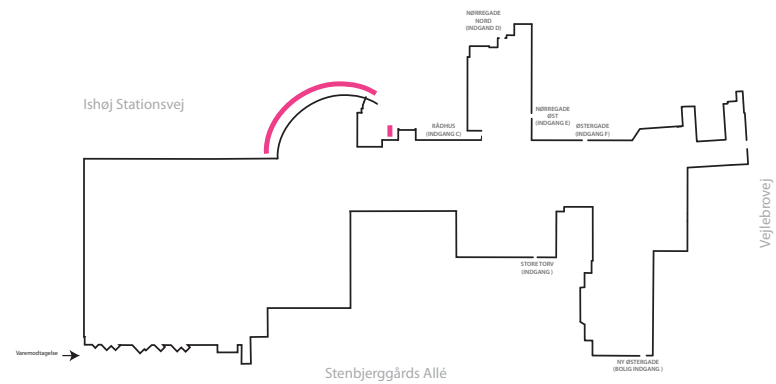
NØRREGADE NORD (INDGAND D)

Ishøj Stationsvej

RÅDHUS (INDGANG C)

NØRREGADE ØST (INDGANG E)

ØSTERGADE (INDGANG F)

Vejlebrovej

STORE TORV (INDGANG )

Varemodtagelse

NY ØSTERGADE (BOLIG INDGANG )

Stenbjerggårds Allé